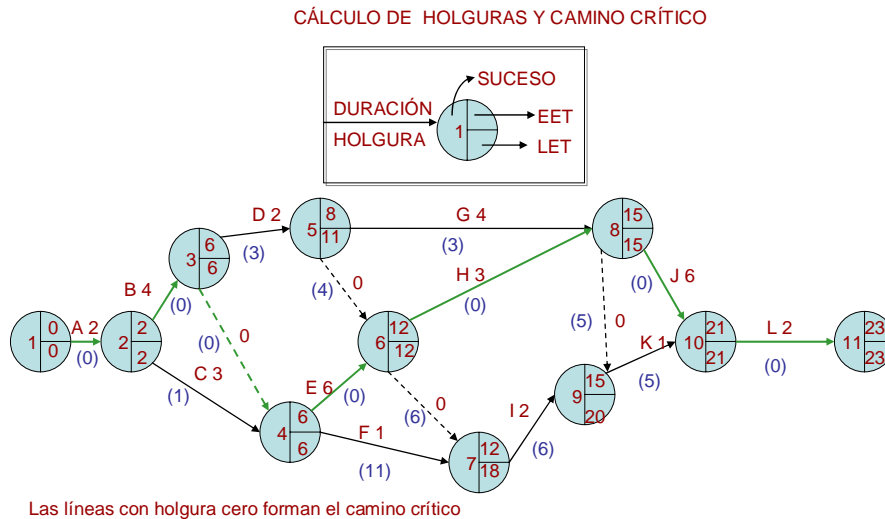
CÁLCULO DE HOLGURAS Y CAMINO CRÍTICO

SUCESO
DURACIÓN
EET
1
HOLGURA
LET

1 0 0
A 2
(0)
2 2 2
B 4
(0)
3 6 6
D 2
(3)
5 8 11
G 4
(3)
8 15 15
J 6
(0)
10 21 21
L 2
(0)
11 23 23
0
(4)
0
(0)
C 3
(1)
4 6 6
E 6
(0)
6 12 12
H 3
(0)
(6)
0
F 1
(11)
7 12 18
I 2
(6)
9 15 20
K 1
(5)
(5)
0

Las líneas con holgura cero forman el camino crítico